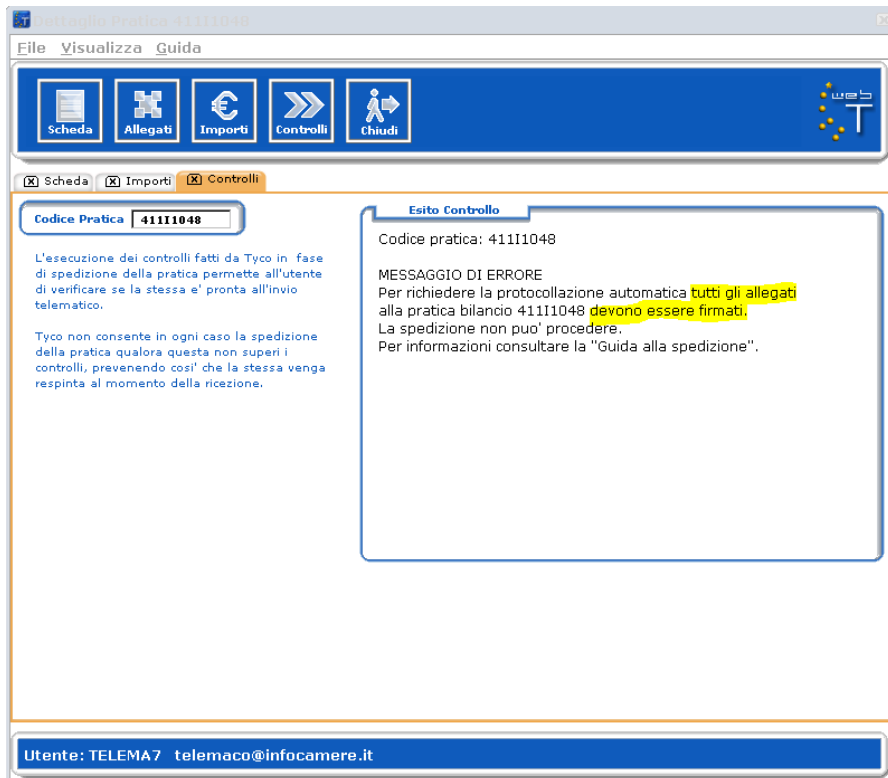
Dettaglio Pratica 411I1048

File Visualizza Guida

Scheda Allegati Importi Controlli Chiudi

web T

[X] Scheda [X] Importi [X] Controlli

Codice Pratica 411I1048

L'esecuzione dei controlli fatti da Tyco in fase di spedizione della pratica permette all'utente di verificare se la stessa e' pronta all'invio telematico.

Tyco non consente in ogni caso la spedizione della pratica qualora questa non superi i controlli, prevenendo cosi' che la stessa venga respinta al momento della ricezione.

Esito Controllo

Codice pratica: 411I1048

MESSAGGIO DI ERRORE
Per richiedere la protocollazione automatica tutti gli allegati alla pratica bilancio 411I1048 devono essere firmati.
La spedizione non puo' procedere.
Per informazioni consultare la "Guida alla spedizione".

Utente: TELEMA7 telemaco@infocamere.it